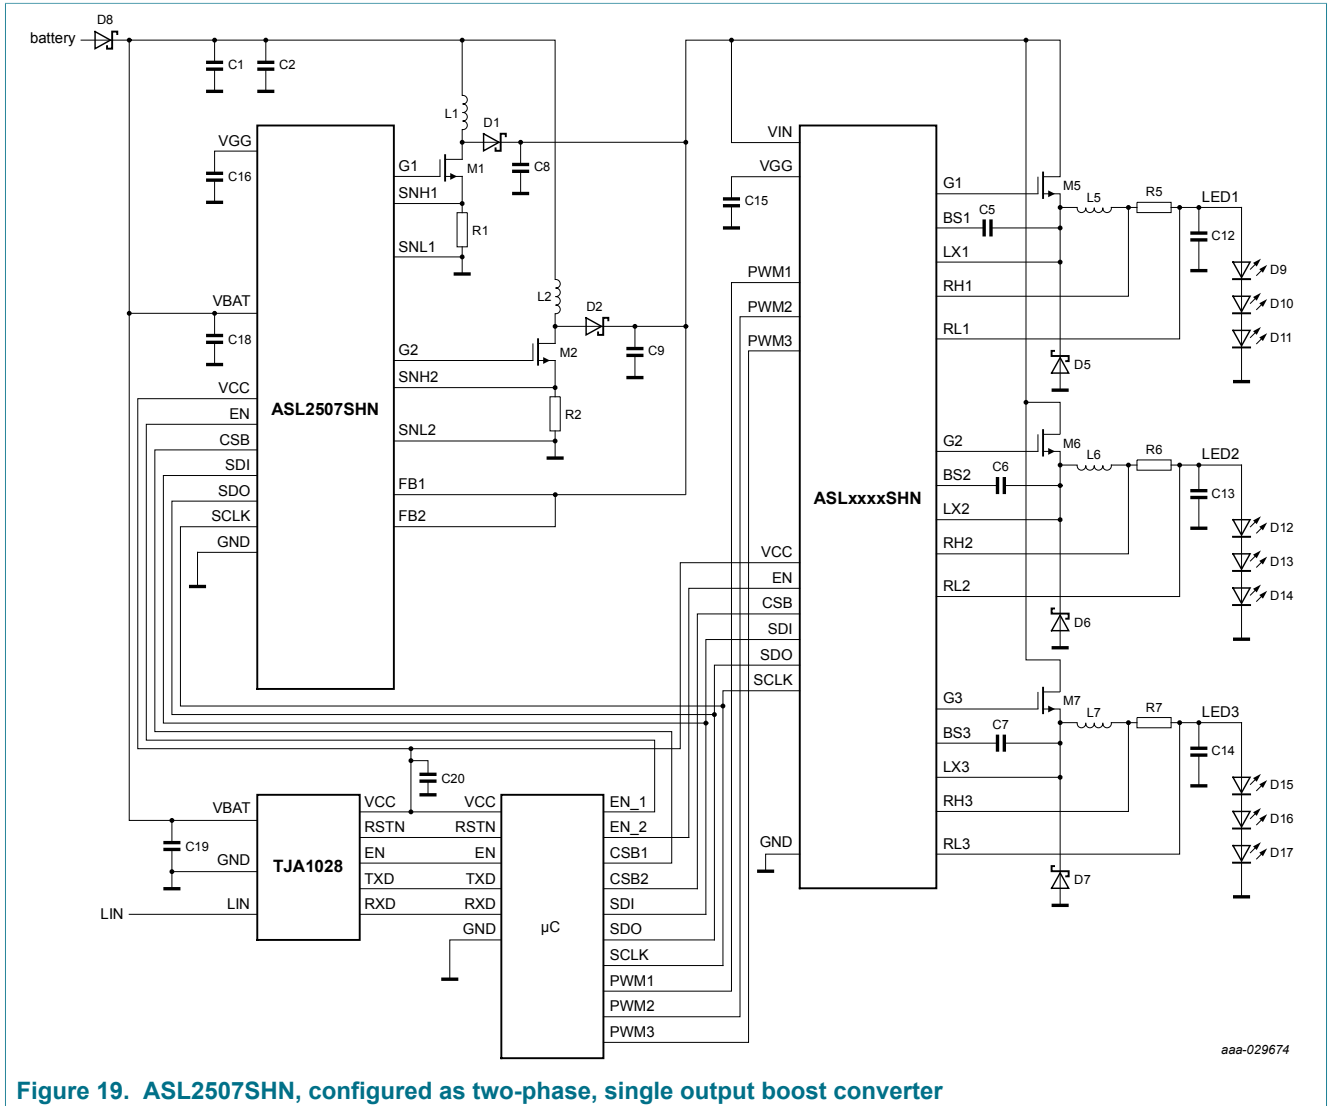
battery D8 C1 C2
L1 D1
VGG C16
G1 M1 C8
SNH1
R1
SNL1
L2 D2
VBAT C18
G2 M2 C9
VCC SNH2
EN ASL2507SHN
R2
CSB SNL2
SDI
SDO FB1
SCLK FB2
GND

VIN
VGG
C15
PWM1
PWM2
PWM3
ASLxxxxSHN
VCC
EN
CSB
SDI
SDO
SCLK
GND

G1 M5 L5 R5 LED1
BS1 C5
C12
LX1
D9
RH1
D10
RL1
D11
D5
G2 M6 L6 R6 LED2
BS2 C6
C13
LX2
D12
RH2
D13
RL2
D14
D6
G3 M7 L7 R7 LED3
BS3 C7
C14
LX3
D15
RH3
D16
RL3
D17
D7

C20
VBAT VCC VCC EN_1
C19 RSTN RSTN EN_2
GND TJA1028 EN EN CSB1
TXD TXD CSB2
LIN LIN RXD RXD SDI
GND μC SDO
SCLK
PWM1
PWM2
PWM3

aaa-029674

Figure 19. ASL2507SHN, configured as two-phase, single output boost converter